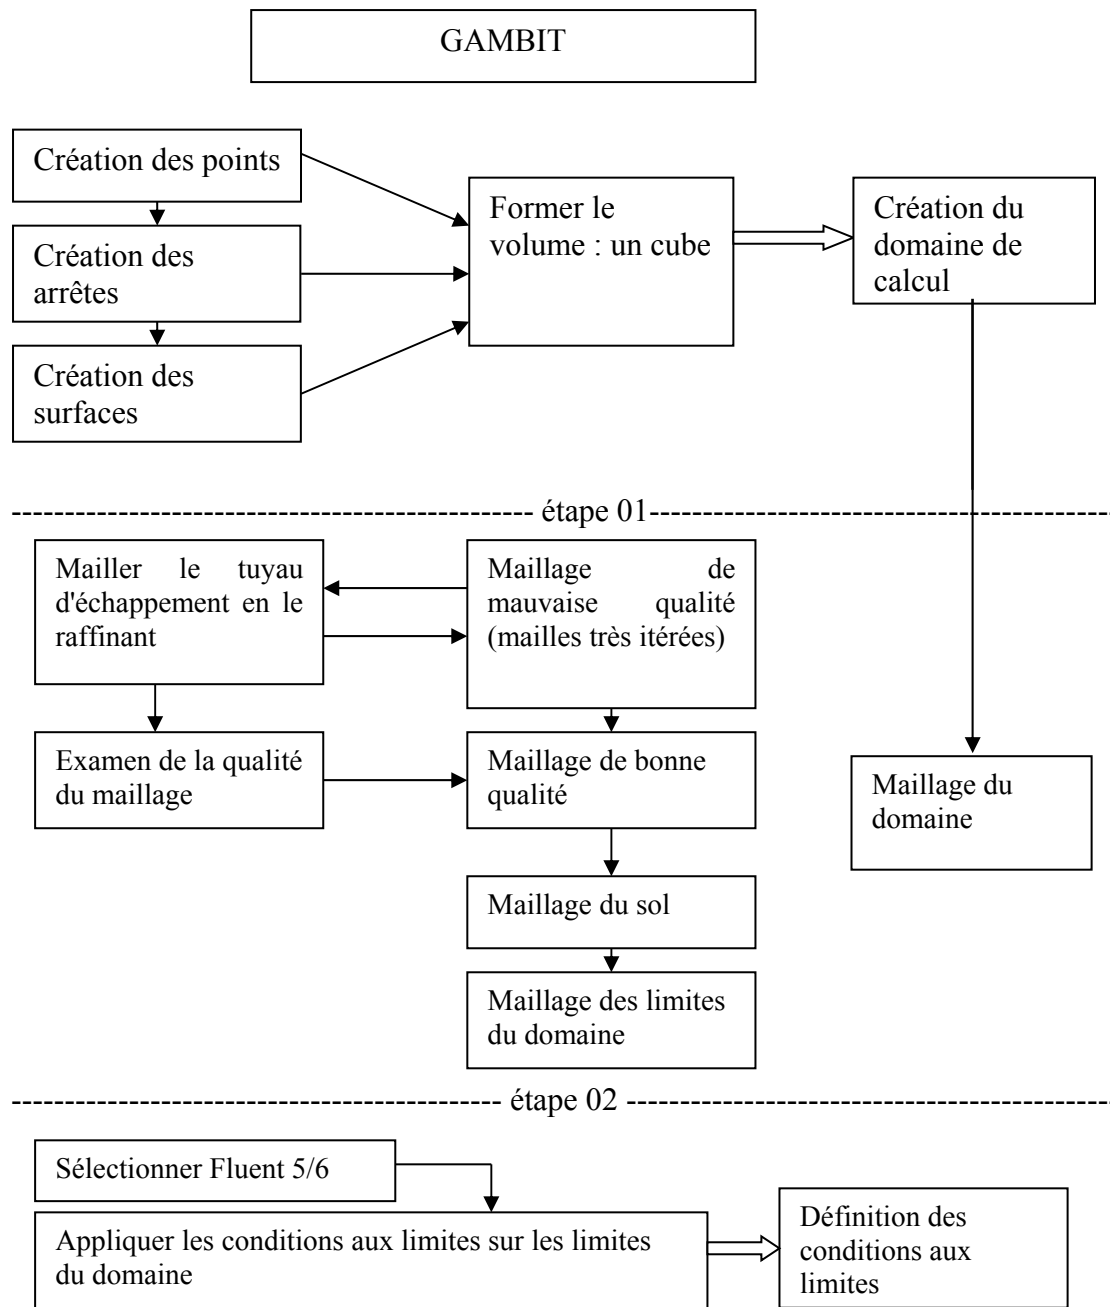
GAMBIT

Création des points

Création des arrêtes

Création des surfaces

Former le volume : un cube

Création du domaine de calcul

étape 01

Mailler le tuyau d'échappement en le raffinant

Maillage de mauvaise qualité (mailles très itérées)

Examen de la qualité du maillage

Maillage de bonne qualité

Maillage du domaine

Maillage du sol

Maillage des limites du domaine

étape 02

Sélectionner Fluent 5/6

Appliquer les conditions aux limites sur les limites du domaine

Définition des conditions aux limites